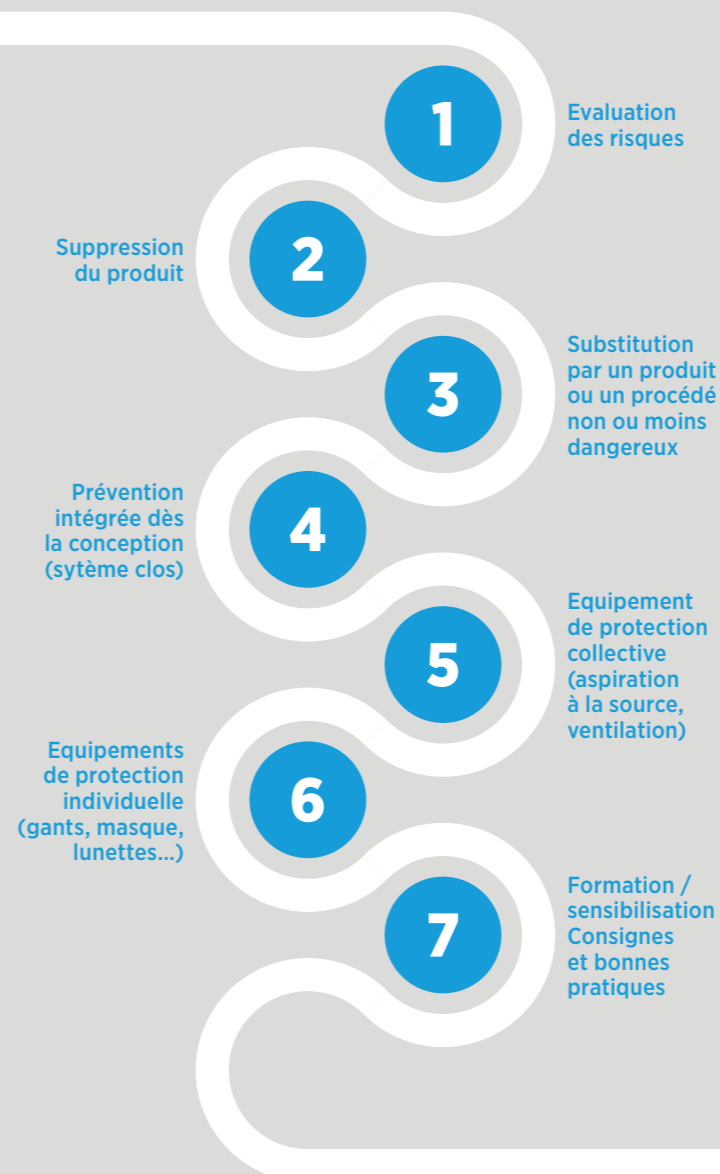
1
Evaluation des risques

2
Suppression du produit

3
Substitution par un produit ou un procédé non ou moins dangereux

4
Prévention intégrée dès la conception (sytème clos)

5
Equipement de protection collective (aspiration à la source, ventilation)

6
Equipements de protection individuelle (gants, masque, lunettes...)

7
Formation / sensibilisation Consignes et bonnes pratiques